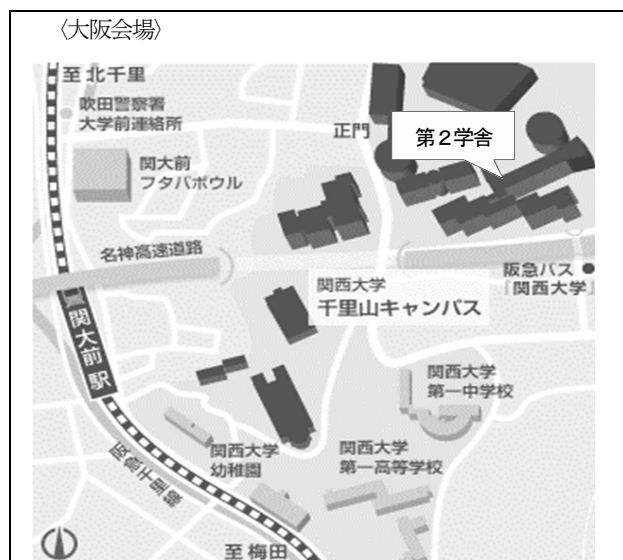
〈大阪会場〉

至 北千里

吹田警察署
大学前連絡所

正門

第2学舎

関大前
フタバボウル

名神高速道路

阪急バス
「関西大学」

関西大学
千里山キャンパス

関大前駅

関西大学
第一中学校

阪急千里線

関西大学
幼稚園

関西大学
第一高等学校

至 梅田